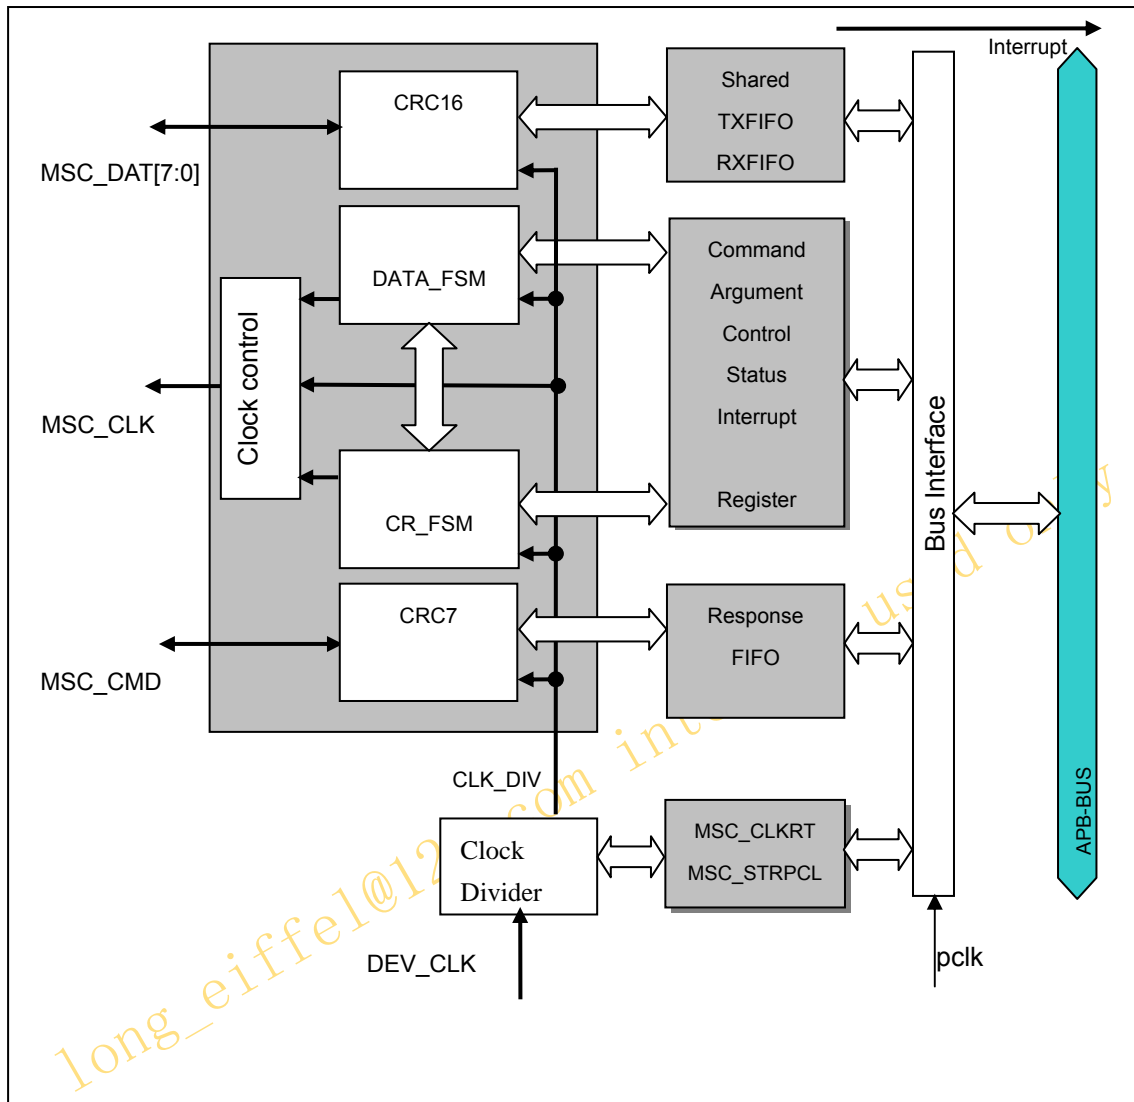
Interrupt

CRC16

MSC_DAT[7:0]

Shared
TXFIFO
RXFIFO

DATA_FSM

Clock control

Command
Argument
Control
Status
Interrupt

Register

MSC_CLK

CR_FSM

Bus Interface

CRC7

MSC_CMD

Response
FIFO

CLK_DIV

Clock
Divider

MSC_CLKRT
MSC_STRPCL

APB-BUS

DEV_CLK

pclk

long_eiffel@12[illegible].com int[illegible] us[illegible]d o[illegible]y